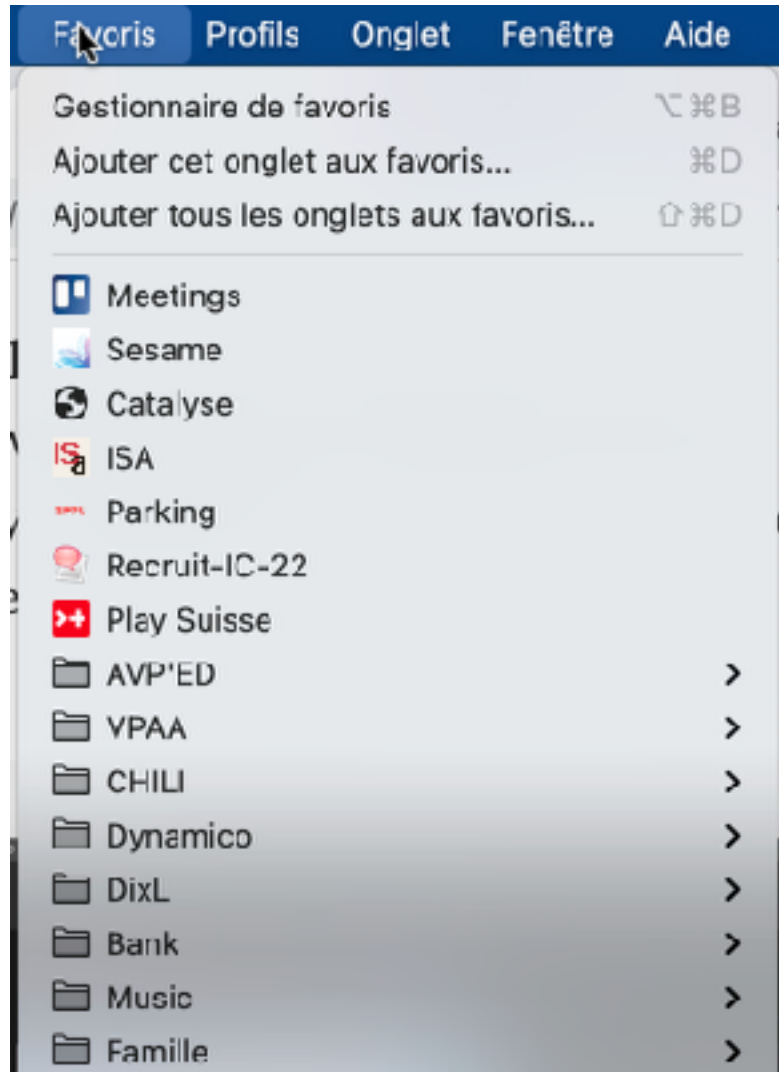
Favoris Profils Onglet Fenêtre Aide

Gestionnaire de favoris ⌥⌘B
Ajouter cet onglet aux favoris... ⌘D
Ajouter tous les onglets aux favoris... ⇧⌘D

Meetings
Sesame
Catalyse
ISA
Parking
Recruit-IC-22
Play Suisse
AVP'ED >
VPAA >
CHILI >
Dynamico >
DixL >
Bank >
Music >
Famille >